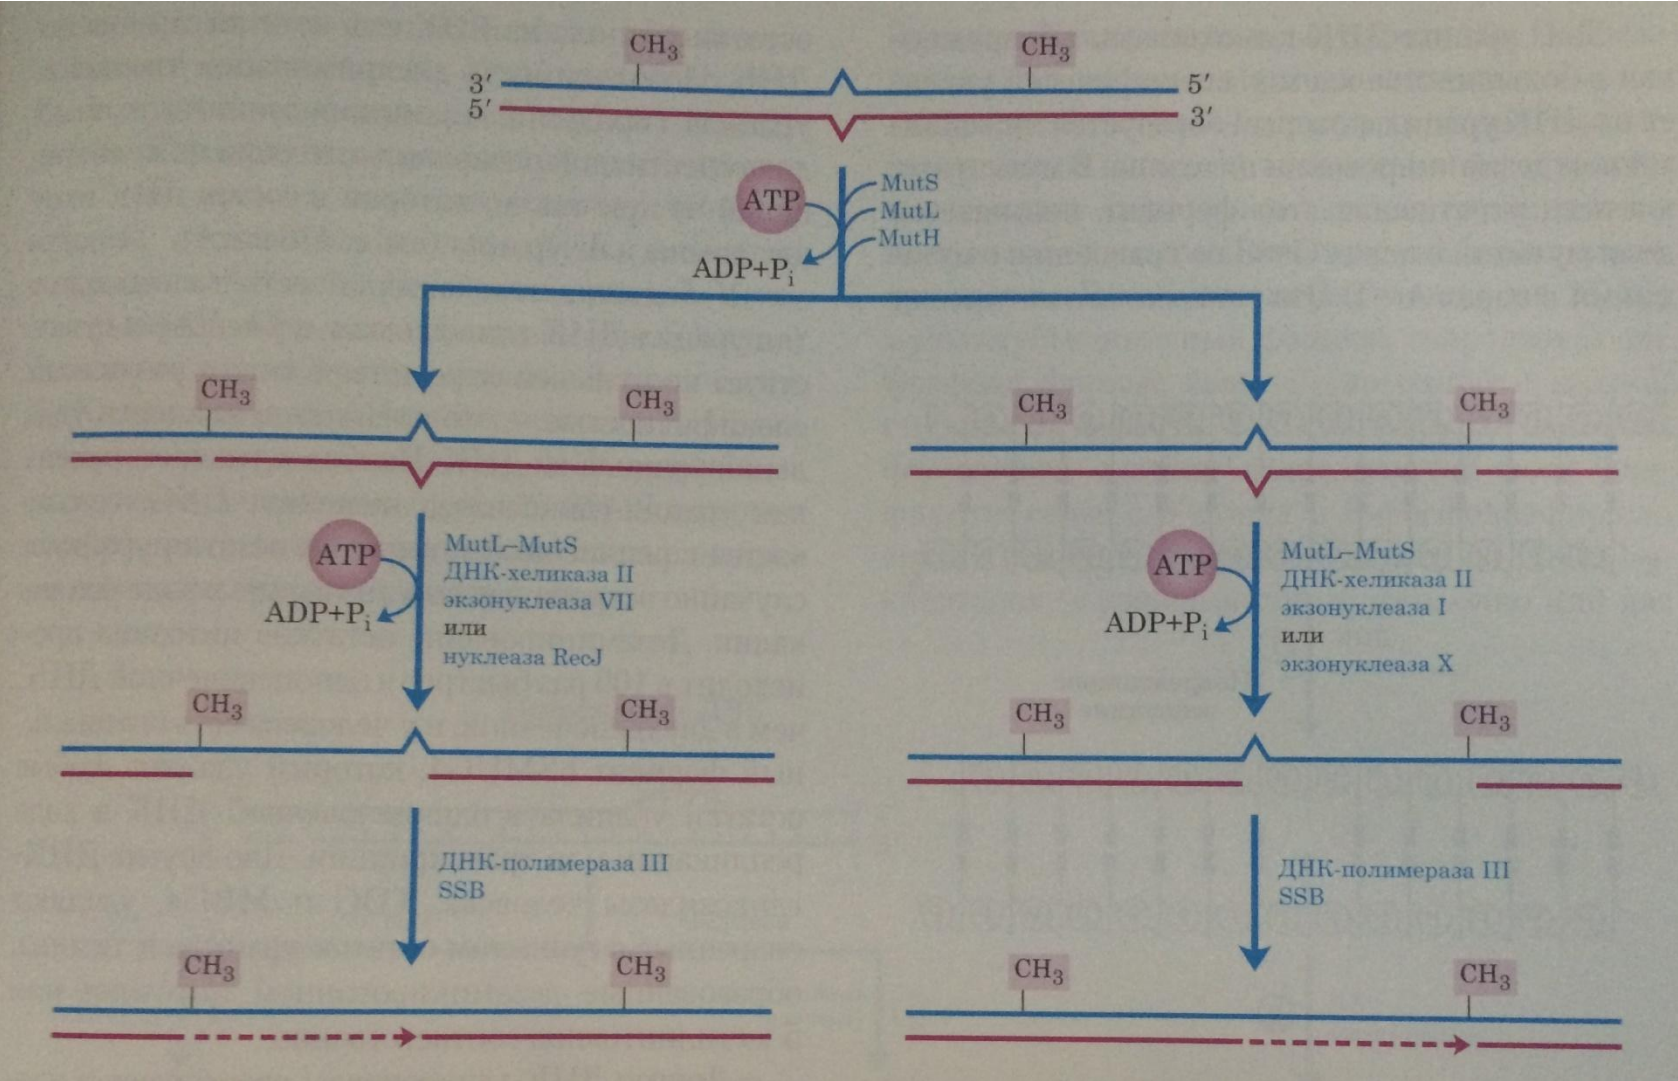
$CH_3$ $CH_3$
3′ 5′
5′ 3′

ATP
MutS
MutL
MutH
ADP+$P_i$

$CH_3$ $CH_3$

$CH_3$ $CH_3$

ATP
ADP+$P_i$
MutL–MutS
ДНК-хеликаза II
экзонуклеаза VII
или
нуклеаза RecJ

ATP
ADP+$P_i$
MutL–MutS
ДНК-хеликаза II
экзонуклеаза I
или
экзонуклеаза X

$CH_3$ $CH_3$

$CH_3$ $CH_3$

ДНК-полимераза III
SSB

ДНК-полимераза III
SSB

$CH_3$ $CH_3$

$CH_3$ $CH_3$